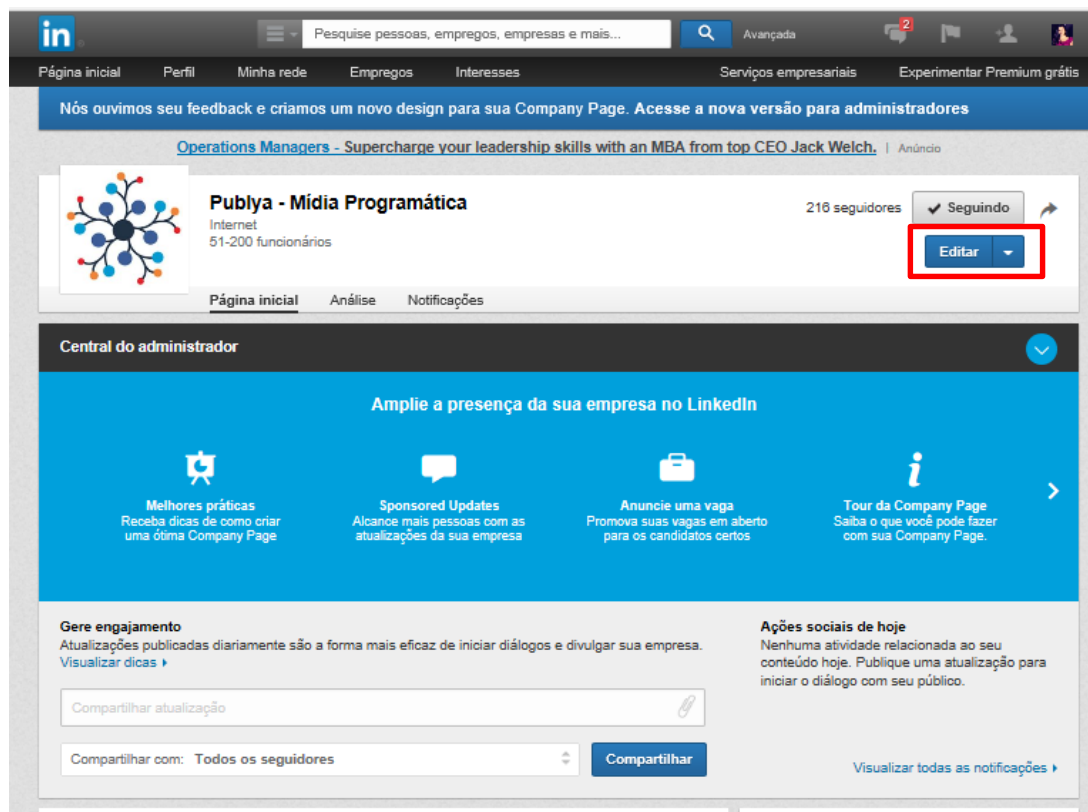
in

Pesquise pessoas, empregos, empresas e mais...

Avançada

2

Página inicial Perfil Minha rede Empregos Interesses Serviços empresariais Experimentar Premium grátis

Nós ouvimos seu feedback e criamos um novo design para sua Company Page. Acesse a nova versão para administradores

Operations Managers - Supercharge your leadership skills with an MBA from top CEO Jack Welch. | Anúncio

Publya - Mídia Programática
Internet
51-200 funcionários

216 seguidores Seguindo

Editar

Página inicial Análise Notificações

Central do administrador

Amplie a presença da sua empresa no LinkedIn

Melhores práticas
Receba dicas de como criar uma ótima Company Page

Sponsored Updates
Alcance mais pessoas com as atualizações da sua empresa

Anuncie uma vaga
Promova suas vagas em aberto para os candidatos certos

Tour da Company Page
Saiba o que você pode fazer com sua Company Page.

Gere engajamento
Atualizações publicadas diariamente são a forma mais eficaz de iniciar diálogos e divulgar sua empresa.
Visualizar dicas ▸

Compartilhar atualização

Compartilhar com: Todos os seguidores

Compartilhar

Ações sociais de hoje
Nenhuma atividade relacionada ao seu conteúdo hoje. Publique uma atualização para iniciar o diálogo com seu público.

Visualizar todas as notificações ▸